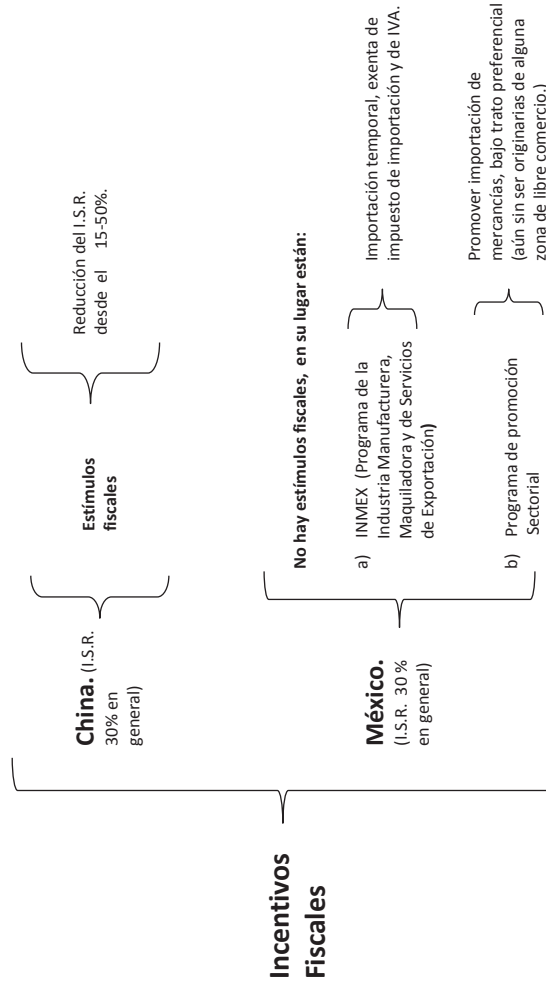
Incentivos Fiscales

China. (I.S.R. 30% en general)

Estímulos fiscales

Reducción del I.S.R. desde el 15-50%.

México. (I.S.R. 30 % en general)

No hay estímulos fiscales, en su lugar están:

a) INMEX (Programa de la Industria Manufacturera, Maquiladora y de Servicios de Exportación)

Importación temporal, exenta de impuesto de importación y de IVA.

b) Programa de promoción Sectorial

Promover importación de mercancías, bajo trato preferencial (aún sin ser originarias de alguna zona de libre comercio.)